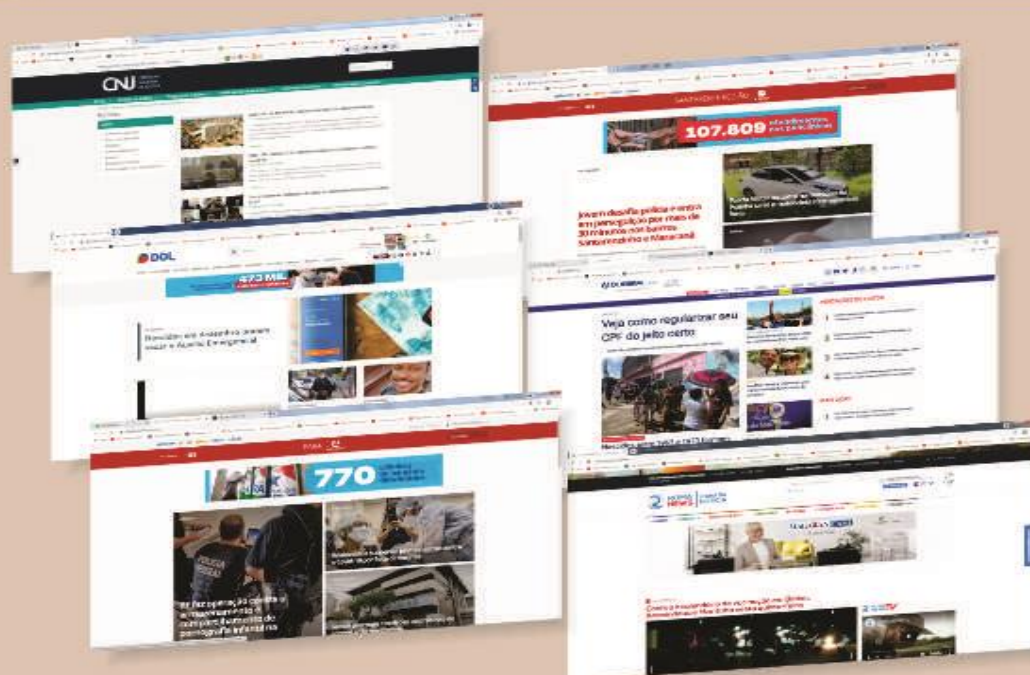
CNJ

107.809

Jovem desafia polícia e entra em perseguição por mais de 30 minutos nos bairros Santa Luzia e Marambaia

DOL

473 MIL

Vizinhos em Ananindeua podem sacar o Auxílio Emergencial

Veja como regularizar seu CPF do jeito certo

770

POLÍCIA CIVIL

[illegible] operação contra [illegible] pornografia infantil

ROMA NEWS